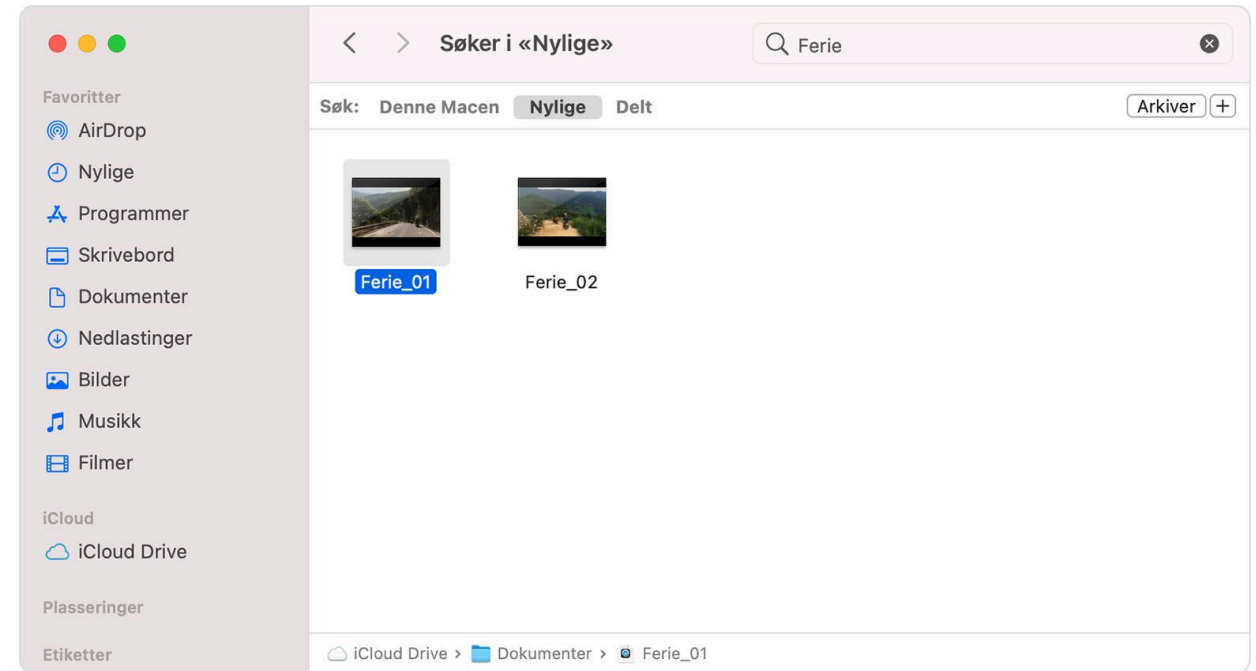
Søker i «Nylige»

Ferie

Søk: Denne Macen Nylige Delt

Arkiver +

Favoritter
AirDrop
Nylige
Programmer
Skrivebord
Dokumenter
Nedlastinger
Bilder
Musikk
Filmer

iCloud
iCloud Drive

Plasseringer

Etiketter

Ferie_01

Ferie_02

iCloud Drive > Dokumenter > Ferie_01